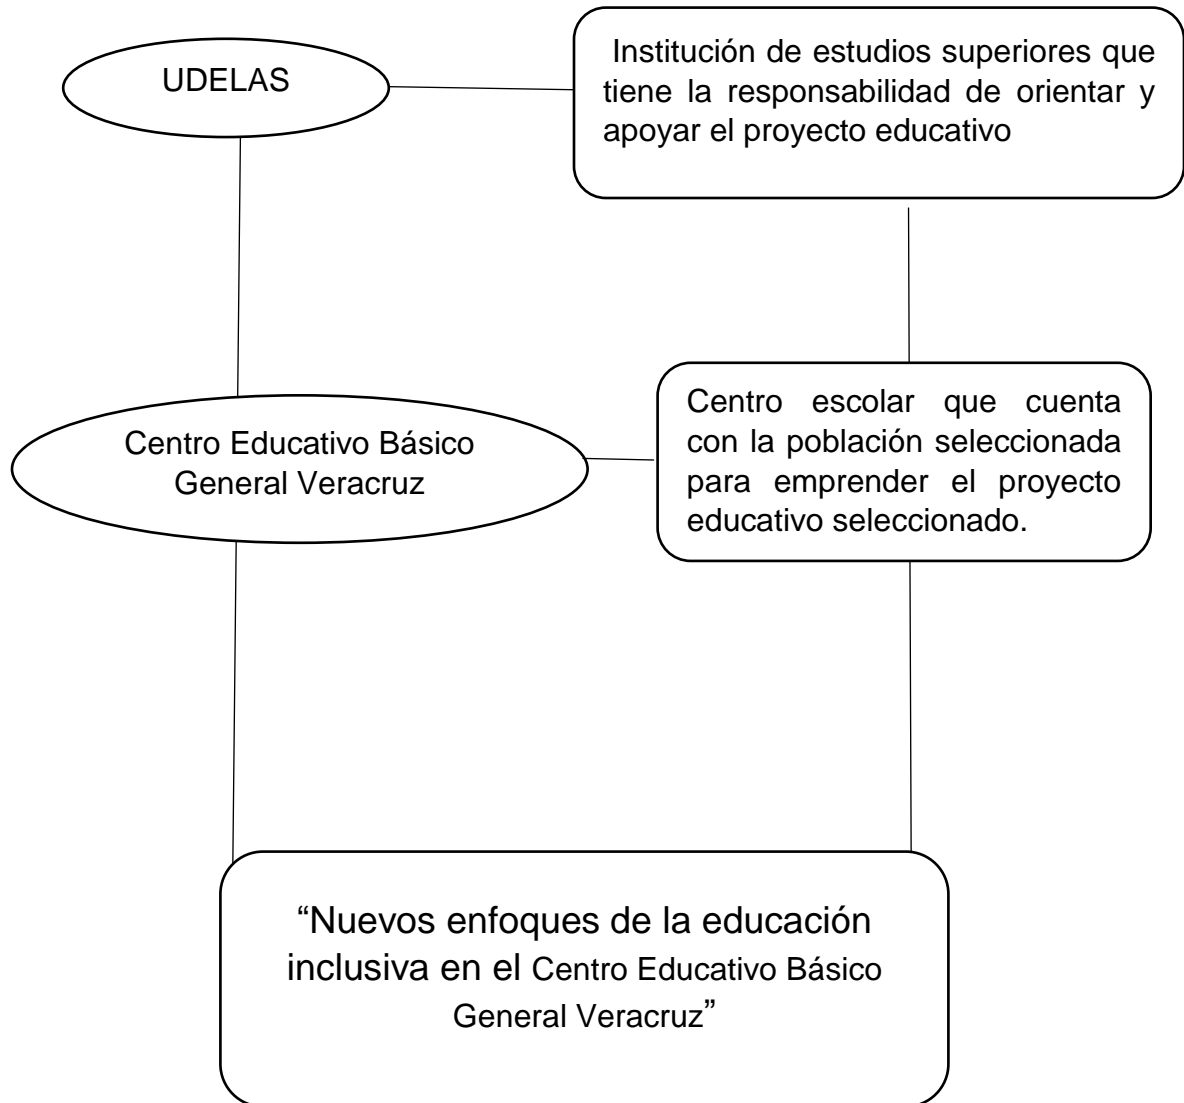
UDELAS

Institución de estudios superiores que tiene la responsabilidad de orientar y apoyar el proyecto educativo

Centro Educativo Básico General Veracruz

Centro escolar que cuenta con la población seleccionada para emprender el proyecto educativo seleccionado.

"Nuevos enfoques de la educación inclusiva en el Centro Educativo Básico General Veracruz"